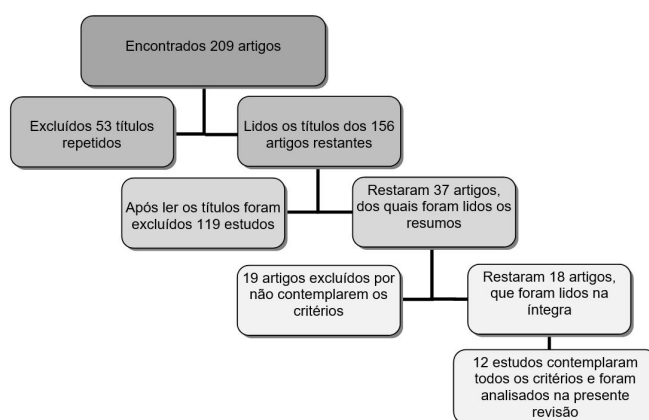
Encontrados 209 artigos

Excluídos 53 títulos repetidos

Lidos os títulos dos 156 artigos restantes

Após ler os títulos foram excluídos 119 estudos

Restaram 37 artigos, dos quais foram lidos os resumos

19 artigos excluídos por não contemplarem os critérios

Restaram 18 artigos, que foram lidos na íntegra

12 estudos contemplaram todos os critérios e foram analisados na presente revisão